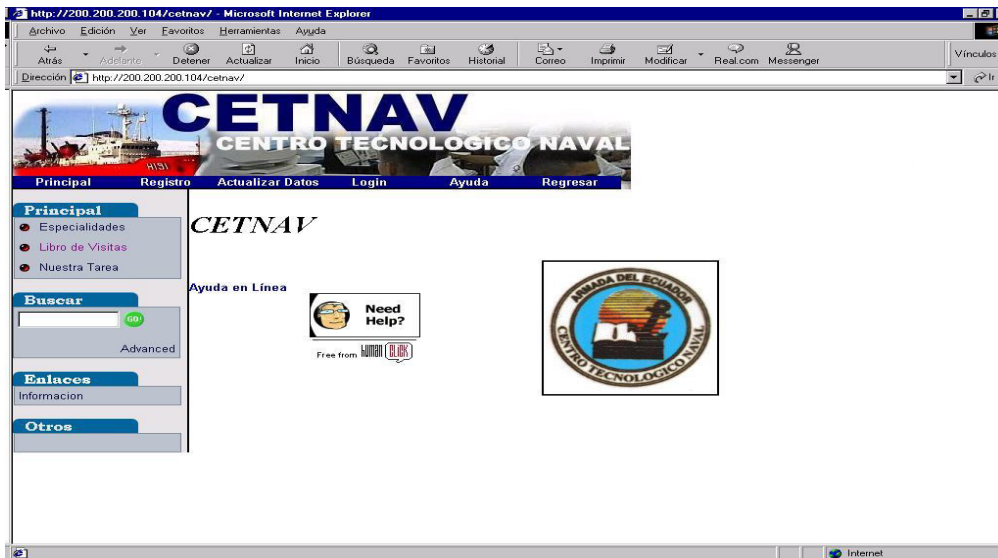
http://200.200.200.104/cetnav/ - Microsoft Internet Explorer

Archivo Edición Ver Favoritos Herramientas Ayuda

Atrás Adelante Detener Actualizar Inicio Búsqueda Favoritos Historial Correo Imprimir Modificar Real.com Messenger Vínculos

Dirección http://200.200.200.104/cetnav/

CETNAV
CENTRO TECNOLOGICO NAVAL

Principal Registro Actualizar Datos Login Ayuda Regresar

Principal
Especialidades
Libro de Visitas
Nuestra Tarea

Buscar
GO!
Advanced

Enlaces
Informacion

Otros

CETNAV

Ayuda en Línea

Need Help?
Free from HUMAN CLICK

ARMADA DEL ECUADOR
CENTRO TECNOLOGICO NAVAL

Internet